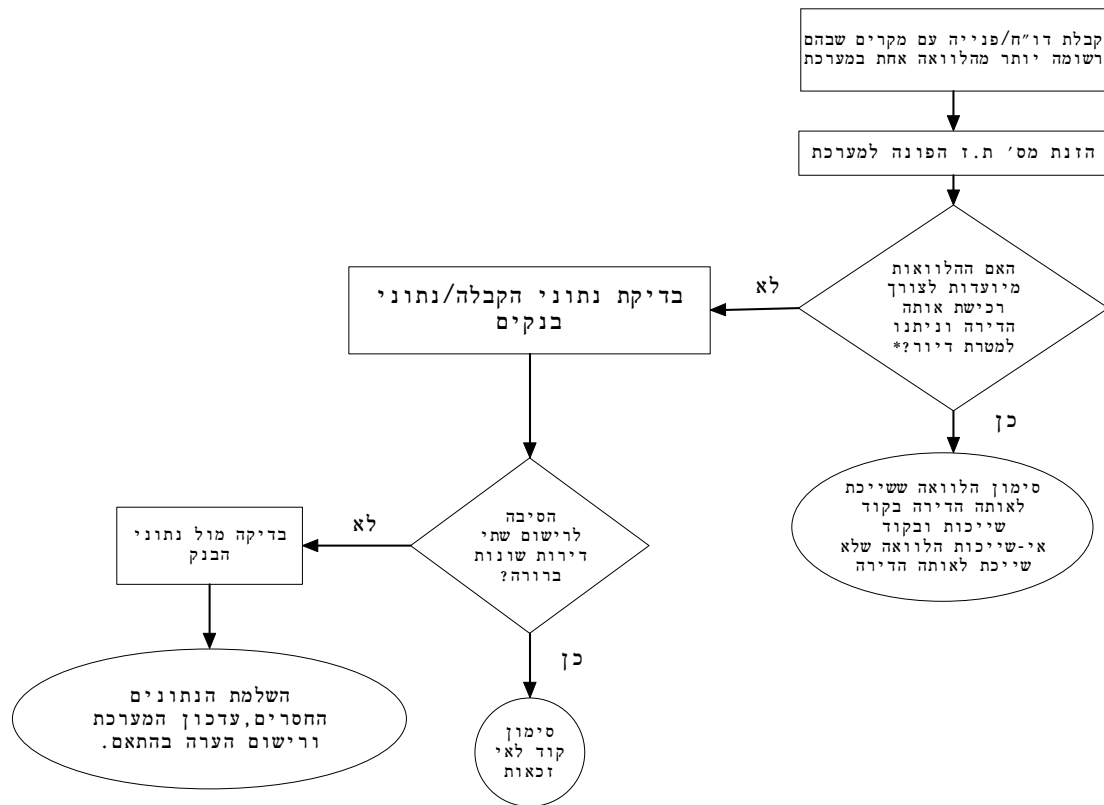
קבלת דו"ח/פנייה עם מקרים שבהם רשומה יותר מהלוואה אחת במערכת

הזנת מס' ת.ז הפונה למערכת

האם ההלוואות מיועדות לצורך רכישת אותה הדירה וניתנו למטרת דיור?*

לא

בדיקת נתוני הקבלה/נתוני בנקים

כן

סימון הלוואה ששייכת לאותה הדירה בקוד שייכות ובקוד אי-שייכות הלוואה שלא שייכת לאותה הדירה

הסיבה לרישום שתי דירות שונות ברורה?

לא

בדיקה מול נתוני הבנק

כן

השלמת הנתונים החסרים,עדכון המערכת ורישום הערה בהתאם.

סימון קוד לאי זכאות